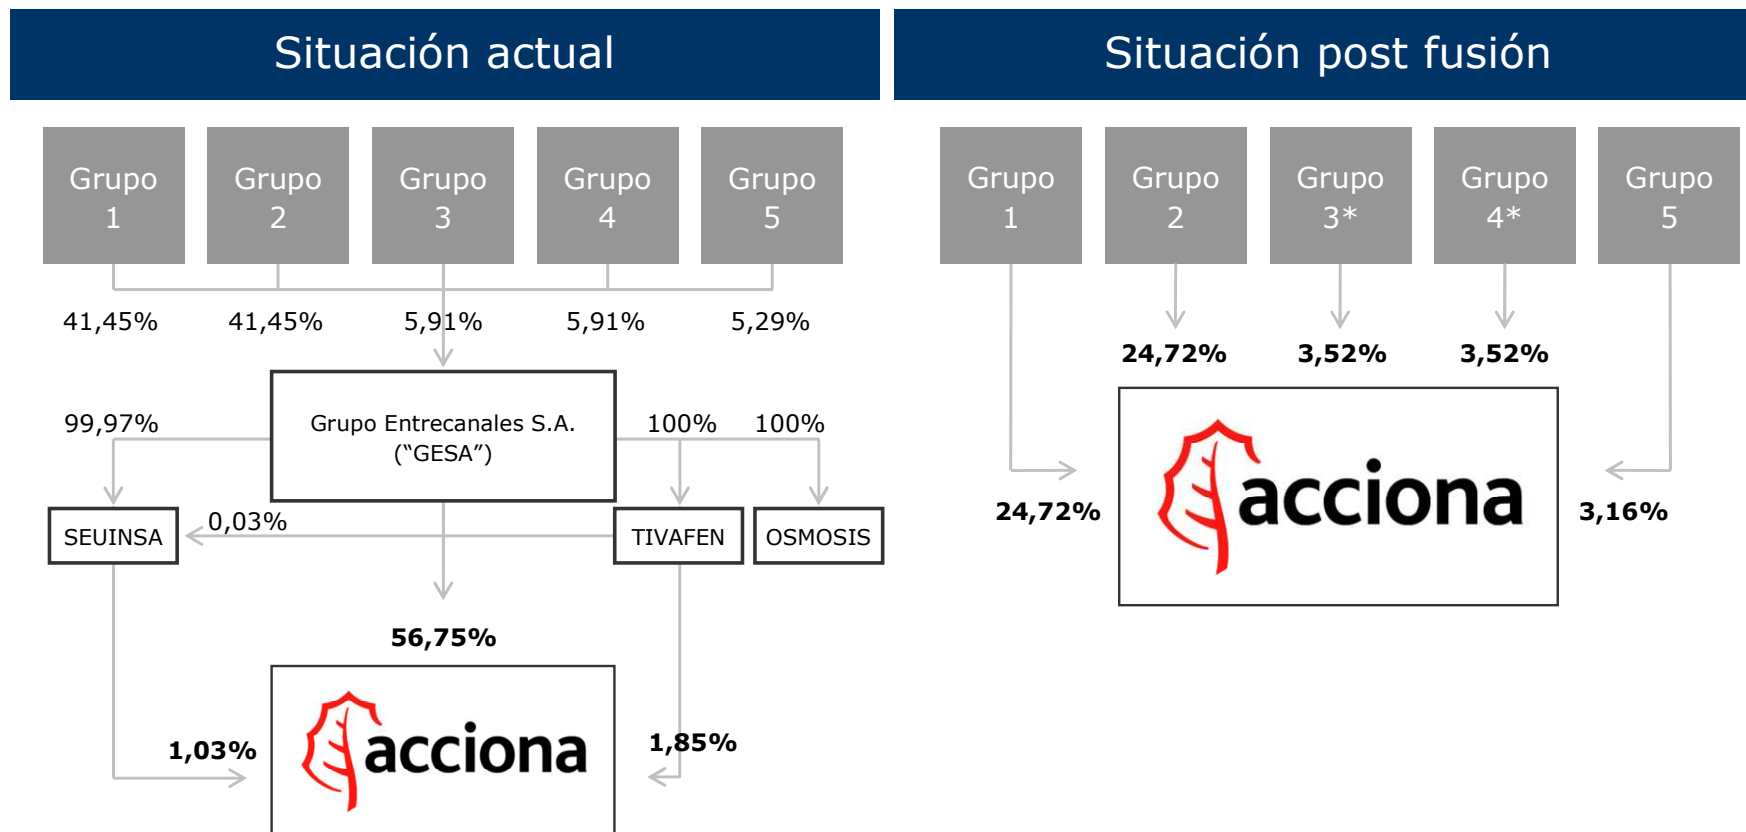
Situación actual

Grupo 1
Grupo 2
Grupo 3
Grupo 4
Grupo 5

41,45%
41,45%
5,91%
5,91%
5,29%

99,97%

Grupo Entrecanales S.A. (“GESA”)

100%
100%

SEUINSA
0,03%
TIVAFEN
OSMOSIS

56,75%

1,03%
acciona
1,85%

Situación post fusión

Grupo 1
Grupo 2
Grupo 3*
Grupo 4*
Grupo 5

24,72%
3,52%
3,52%

24,72%
acciona
3,16%